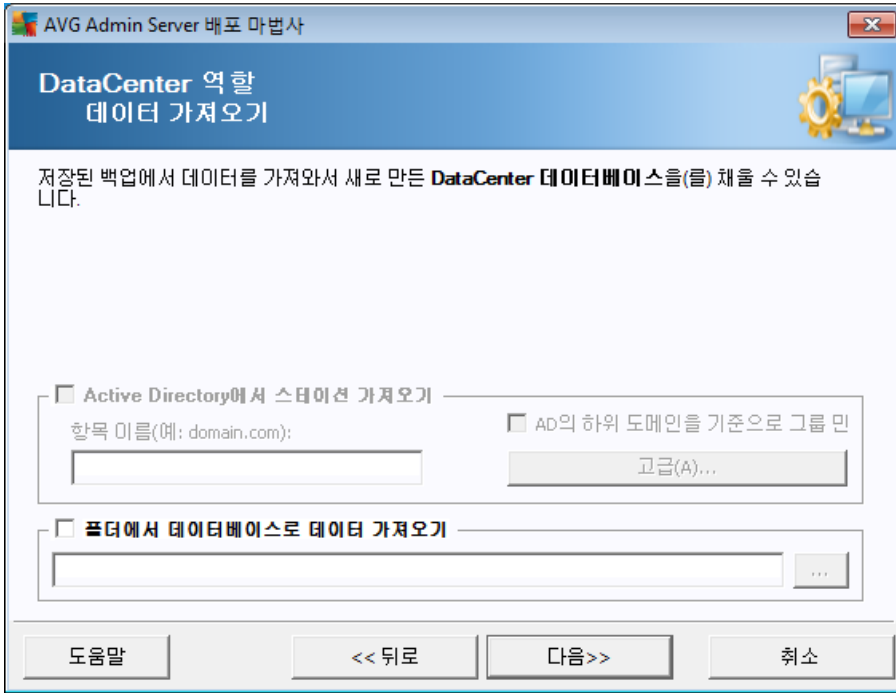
AVG Admin Server 배포 마법사

DataCenter 역할
데이터 가져오기

저장된 백업에서 데이터를 가져와서 새로 만든 **DataCenter 데이터베이스**을(를) 채울 수 있습니다.

Active Directory에서 스테이션 가져오기

항목 이름(예: domain.com):

AD의 하위 도메인을 기준으로 그룹 만

고급(A)...

폴더에서 데이터베이스로 데이터 가져오기

...

도움말

<< 뒤로

다음>>

취소